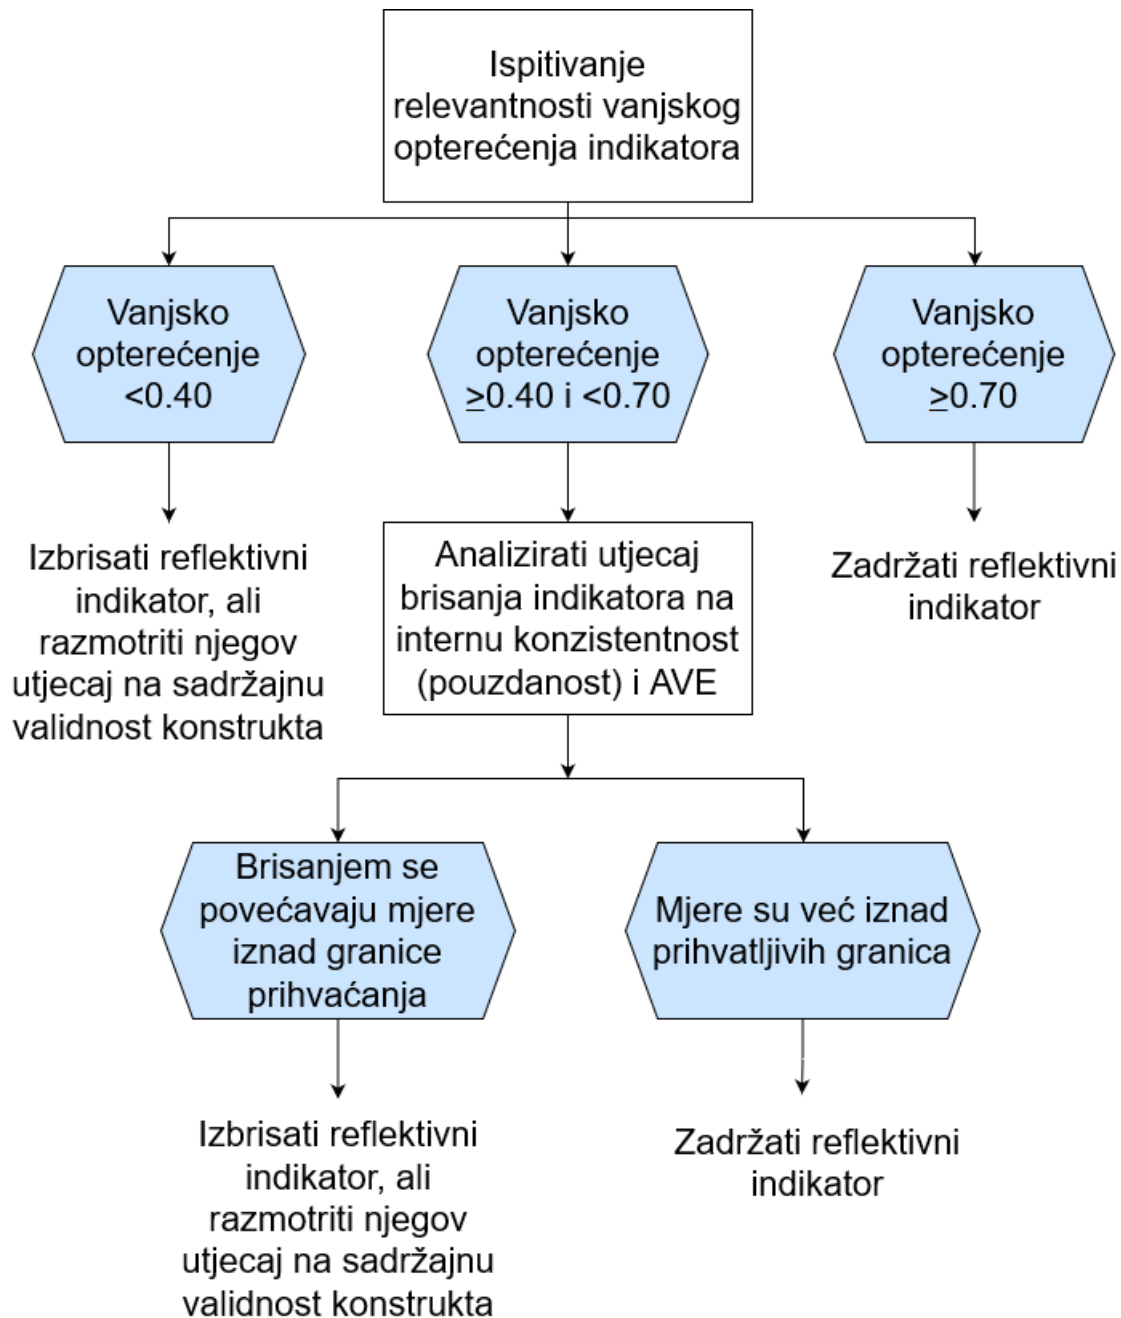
Ispitivanje relevantnosti vanjskog opterećenja indikatora

Vanjsko opterećenje <0.40

Vanjsko opterećenje ≥0.40 i <0.70

Vanjsko opterećenje ≥0.70

Izbrisati reflektivni indikator, ali razmotriti njegov utjecaj na sadržajnu validnost konstrukta

Analizirati utjecaj brisanja indikatora na internu konzistentnost (pouzdanost) i AVE

Zadržati reflektivni indikator

Brisanjem se povećavaju mjere iznad granice prihvaćanja

Mjere su već iznad prihvatljivih granica

Izbrisati reflektivni indikator, ali razmotriti njegov utjecaj na sadržajnu validnost konstrukta

Zadržati reflektivni indikator